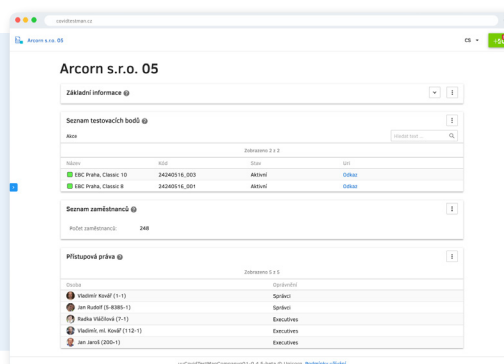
covidtestman.cz

Arcorn s.r.o. 05

CS

Arcorn s.r.o. 05

Základní informace

Seznam testovacích bodů

Akce

Hledat bod...

Zobrazeno 2 z 2

| Název | Kód | Stav | Url |
|---|---|---|---|
| EBC Praha, Classic 10 | 24240516_003 | Aktivní | Odkaz |
| EBC Praha, Classic 8 | 24240516_001 | Aktivní | Odkaz |

Seznam zaměstnanců

Počet zaměstnanců: 248

Přístupová práva

Zobrazeno 5 z 5

| Osoba | Oprávnění |
|---|---|
| Vladimír Kovář (1-1) | Správci |
| Jan Rudolf (5-8385-1) | Správci |
| Radka Vlačilová (7-1) | Executives |
| Vladimír, ml. Kovář (112-1) | Executives |
| Jan Jaroš (200-1) | Executives |

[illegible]